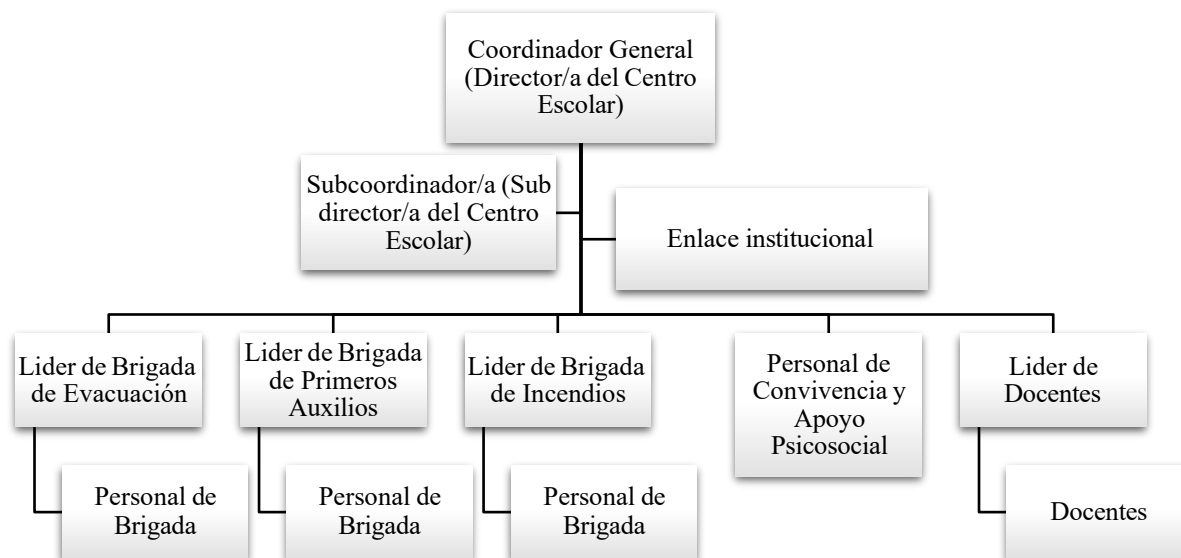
Coordinador General (Director/a del Centro Escolar)

Subcoordinador/a (Sub director/a del Centro Escolar)

Enlace institucional

Lider de Brigada de Evacuación

Personal de Brigada

Lider de Brigada de Primeros Auxilios

Personal de Brigada

Lider de Brigada de Incendios

Personal de Brigada

Personal de Convivencia y Apoyo Psicosocial

Lider de Docentes

Docentes